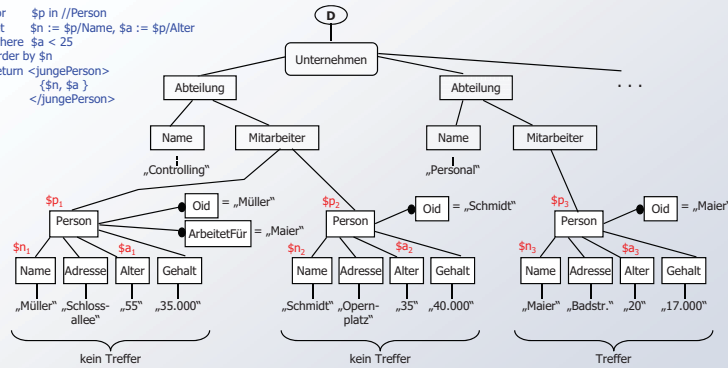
or $p in //Person
t $n := $p/Name, $a := $p/Alter
here $a < 25
rder by $n
eturn <jungePerson>
{$n, $a }
</jungePerson>

D

Unternehmen

Abteilung

Abteilung

. . .

Name

Mitarbeiter

Name

Mitarbeiter

„Controlling“

„Personal“

$p$_1$

Person

Oid = „Müller“

ArbeitetFür = „Maier“

$p$_2$

Person

Oid = „Schmidt“

$p$_3$

Person

Oid = „Maier“

$n$_1$ $a$_1$

Name Adresse Alter Gehalt

„Müller“ „Schlossallee“ „55“ „35.000“

$n$_2$ $a$_2$

Name Adresse Alter Gehalt

„Schmidt“ „Opernplatz“ „35“ „40.000“

$n$_3$ $a$_3$

Name Adresse Alter Gehalt

„Maier“ „Badstr.“ „20“ „17.000“

kein Treffer

kein Treffer

Treffer